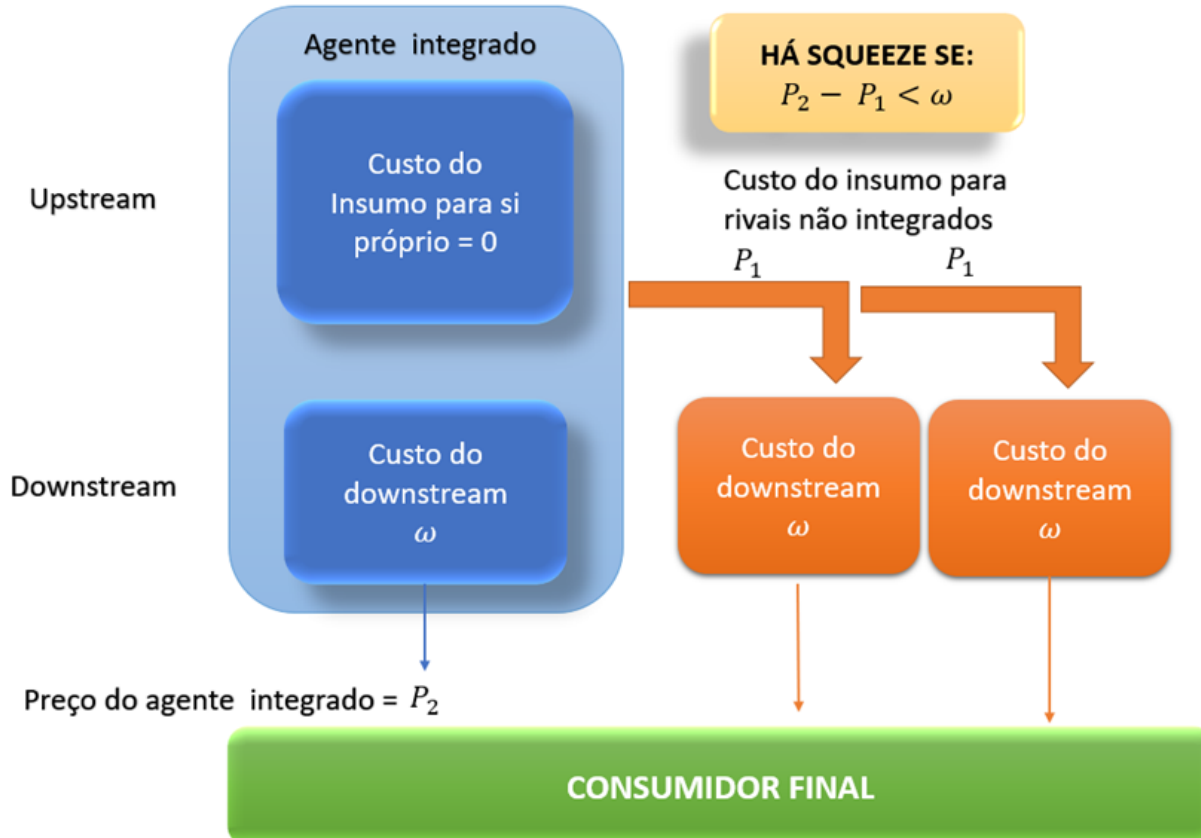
Agente integrado

HÁ SQUEEZE SE:
$P_2 - P_1 < \omega$

Upstream

Custo do Insumo para si próprio = 0

Custo do insumo para rivais não integrados

$P_1$

$P_1$

Downstream

Custo do downstream
$\omega$

Custo do downstream
$\omega$

Custo do downstream
$\omega$

Preço do agente integrado = $P_2$

CONSUMIDOR FINAL